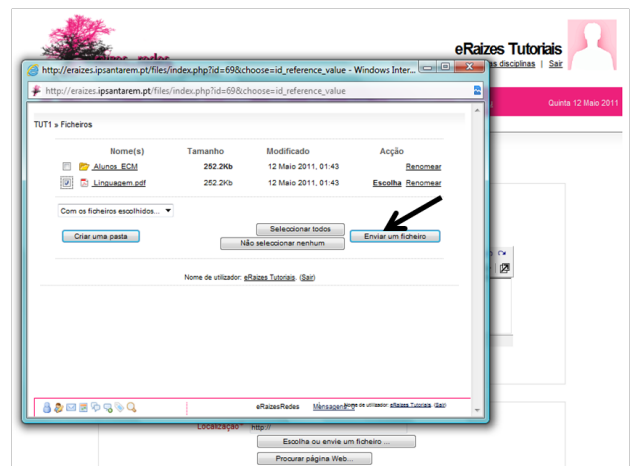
eRaizes Tutoriais
as disciplinas | Sair
Quinta 12 Maio 2011

http://eraizes.ipsantarem.pt/files/index.php?id=69&choose=id_reference_value - Windows Inter...
http://eraizes.ipsantarem.pt/files/index.php?id=69&choose=id_reference_value

TUT1 » Ficheiros

| | Nome(s) | Tamanho | Modificado | Acção |
|---|---|---|---|---|
| | Alunos_ECM | 252.2Kb | 12 Maio 2011, 01:43 | Renomear |
| | Linguagem.pdf | 252.2Kb | 12 Maio 2011, 01:43 | Escolha Renomear |

Com os ficheiros escolhidos...

Criar uma pasta
Seleccionar todos
Não seleccionar nenhum
Enviar um ficheiro

Nome de utilizador: eRaizes Tutoriais. (Sair)

eRaizesRedes
Mensagens
Nome de utilizador: eRaizes Tutoriais. (Sair)

Localização* http://
Escolha ou envie um ficheiro ...
Procurar página Web...